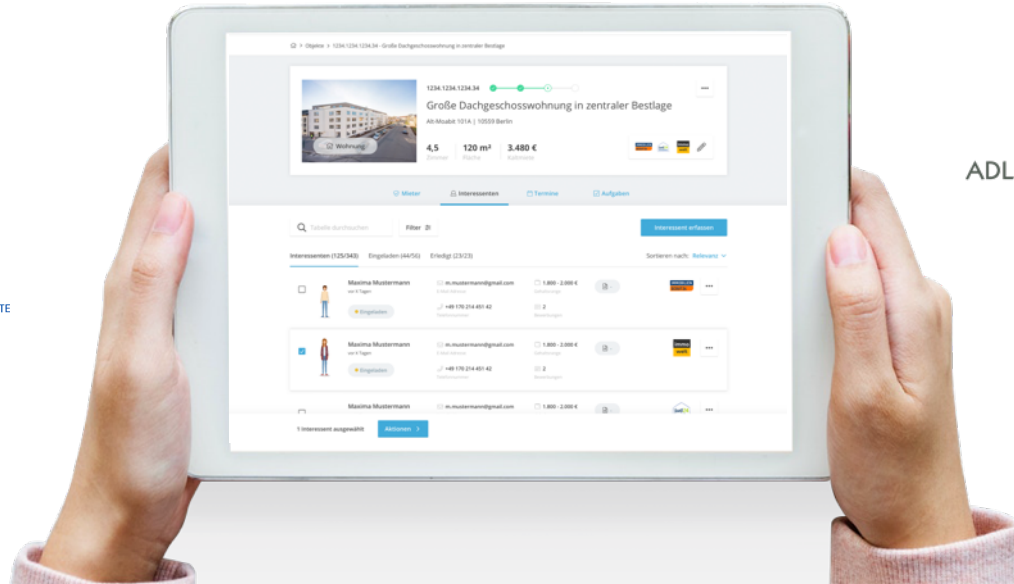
> Objekte > 1234.1234.1234.34 - Große Dachgeschosswohnung in zentraler Bestlage

1234.1234.1234.34

Große Dachgeschosswohnung in zentraler Bestlage

Alt-Moabit 101A | 10559 Berlin

Wohnung

4,5 Zimmer | 120 m² Fläche | 3.480 € Kaltmiete

Mieter | Interessenten | Termine | Aufgaben

Tabelle durchsuchen | Filter | Interessent erfassen

Interessenten (125/343) | Eingeladen (44/56) | Erledigt (23/23)

Sortieren nach: Relevanz

| | Name | E-Mail | Budget | | |
|---|---|---|---|---|---|
| ☐ | Maxima Mustermann, vor 4 Tagen, Eingeladen | m.mustermann@gmail.com E-Mail-Adresse; +49 170 214 451 42 Telefonnummer | 1.800 - 2.000 € Gesamtbudget; 2 Bewerbungen | | ··· |
| ☑ | Maxima Mustermann, vor 4 Tagen, Eingeladen | m.mustermann@gmail.com E-Mail-Adresse; +49 170 214 451 42 Telefonnummer | 1.800 - 2.000 € Gesamtbudget; 2 Bewerbungen | immo welt | ··· |
| ☐ | Maxima Mustermann | m.mustermann@gmail.com | 1.800 - 2.000 € | | ··· |

1 Interessent ausgewählt | Aktionen >

ADL

TE